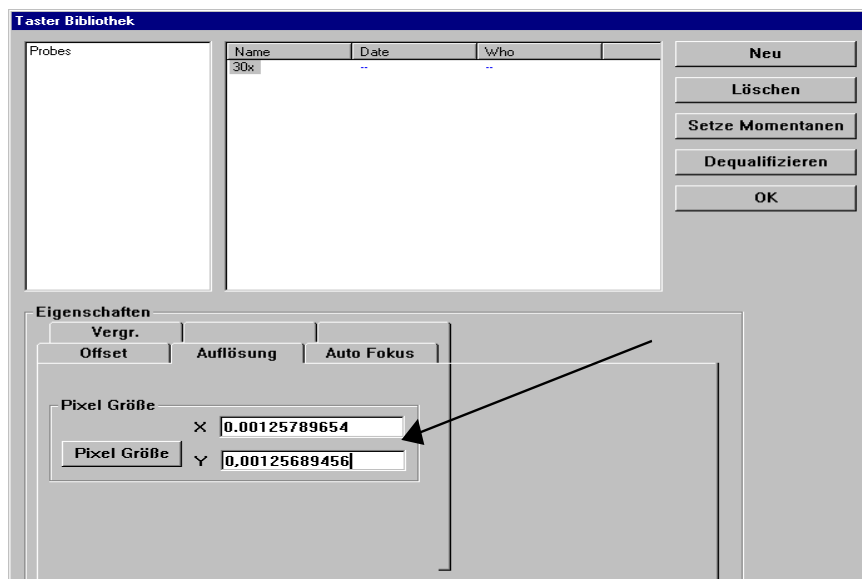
Taster Bibliothek

Probes

| Name | Date | Who |
|---|---|---|
| 30x | -- | -- |

Neu

Löschen

Setze Momentanen

Dequalifizieren

OK

Eigenschaften

Vergr.

Offset

Auflösung

Auto Fokus

Pixel Größe

X 0.00125789654

Pixel Größe

Y 0,00125689456